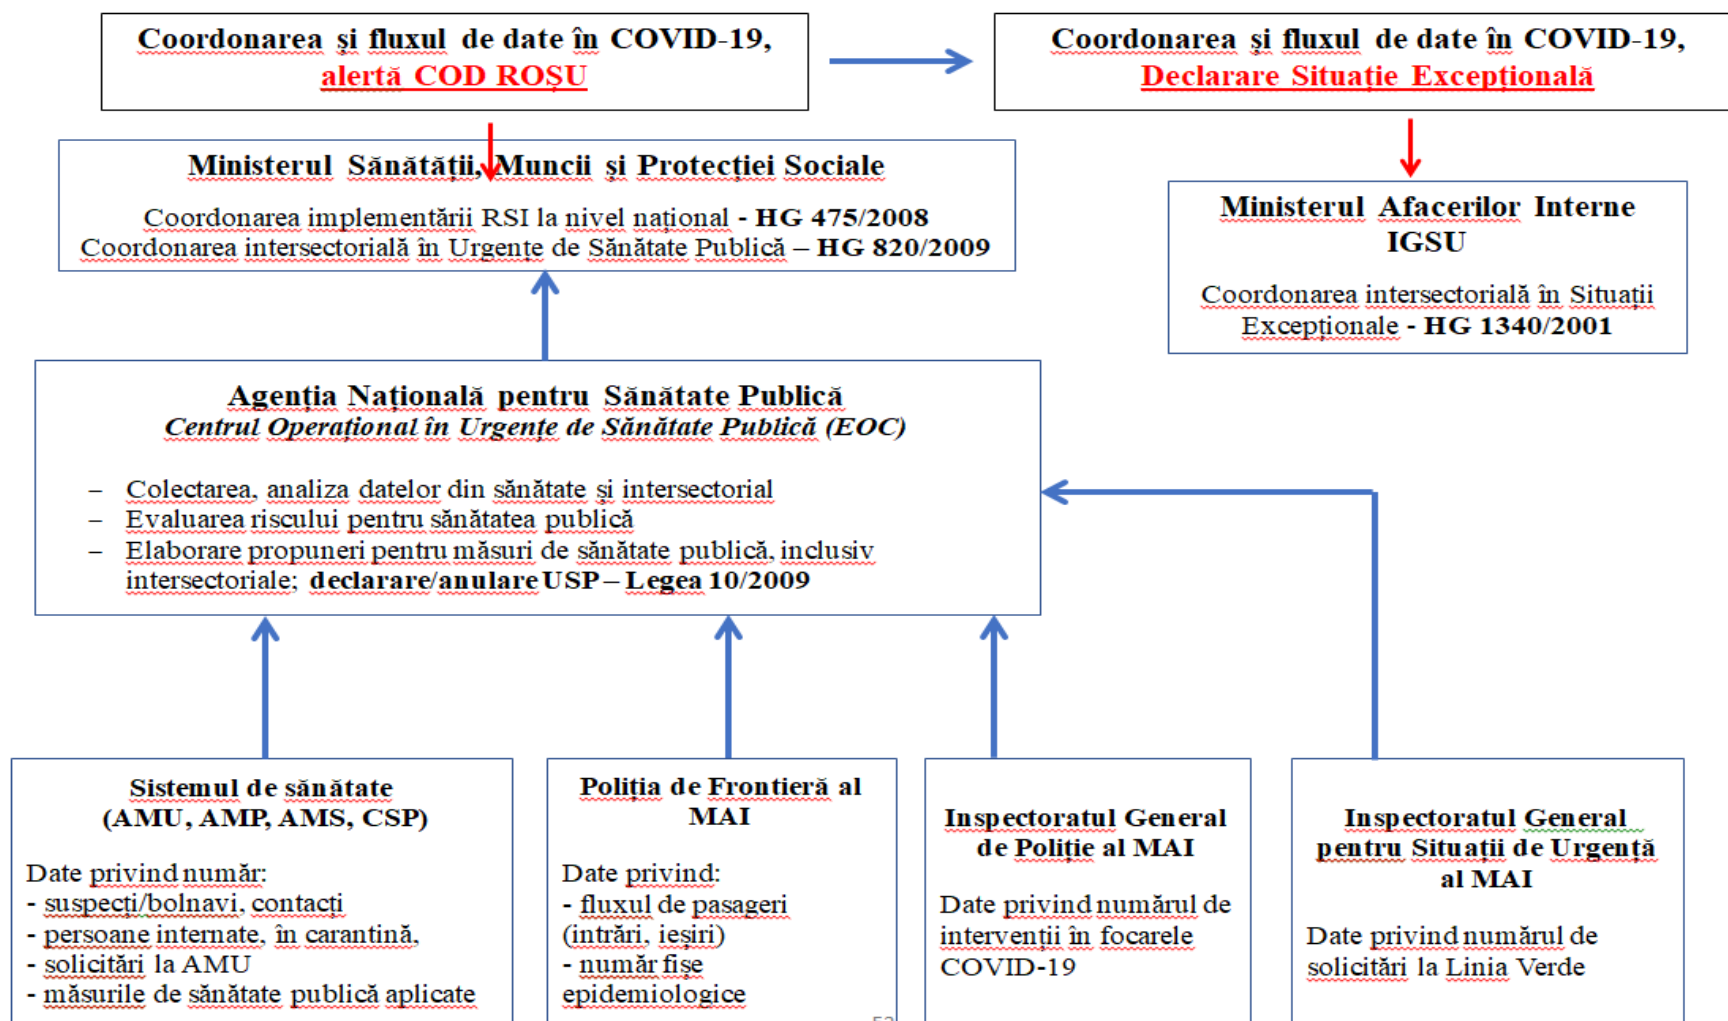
Coordonarea și fluxul de date în COVID-19, alertă COD ROȘU

Coordonarea și fluxul de date în COVID-19, Declarare Situație Excepțională

Ministerul Sănătății, Muncii și Protecției Sociale

Coordonarea implementării RSI la nivel național - HG 475/2008
Coordonarea intersectorială în Urgențe de Sănătate Publică – HG 820/2009

Ministerul Afacerilor Interne
IGSU

Coordonarea intersectorială în Situații Excepționale - HG 1340/2001

Agenția Națională pentru Sănătate Publică
Centrul Operațional în Urgențe de Sănătate Publică (EOC)

– Colectarea, analiza datelor din sănătate și intersectorial
– Evaluarea riscului pentru sănătatea publică
– Elaborare propuneri pentru măsuri de sănătate publică, inclusiv intersectoriale; declarare/anulare USP – Legea 10/2009

Sistemul de sănătate (AMU, AMP, AMS, CSP)

Date privind număr:
- suspecți/bolnavi, contacți
- persoane internate, în carantină,
- solicitări la AMU
- măsurile de sănătate publică aplicate

Poliția de Frontieră al MAI

Date privind:
- fluxul de pasageri (intrări, ieșiri)
- număr fișe epidemiologice

Inspectoratul General de Poliție al MAI

Date privind numărul de intervenții în focarele COVID-19

Inspectoratul General pentru Situații de Urgență al MAI

Date privind numărul de solicitări la Linia Verde